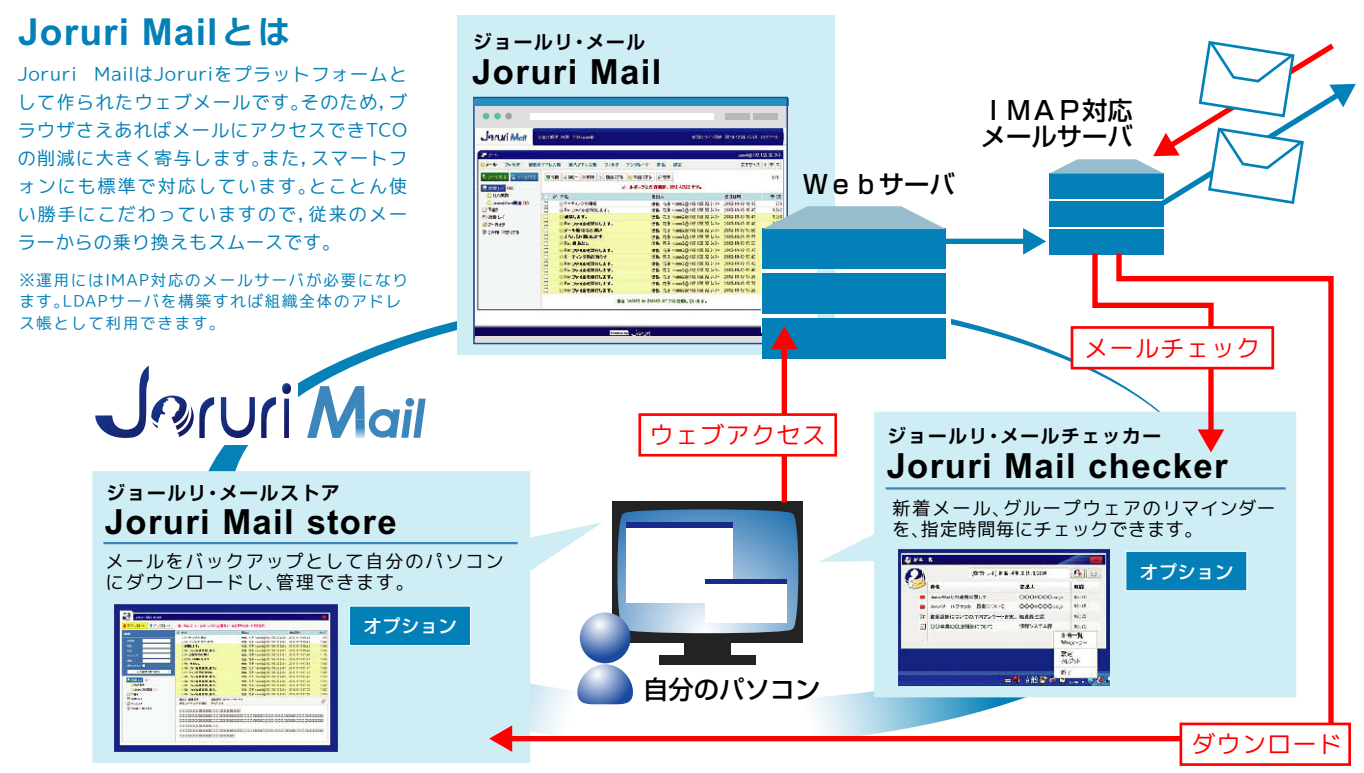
Joruri Mailとは

Joruri Mailはjoruriをプラットフォームとして作られたウェブメールです。そのため，ブラウザさえあればメールにアクセスできTCOの削減に大きく寄与します。また，スマートフォンにも標準で対応しています。とことん使い勝手にこだわっていますので，従来のメーラーからの乗り換えもスムースです。

※運用にはIMAP対応のメールサーバが必要になります。LDAPサーバを構築すれば組織全体のアドレス帳として利用できます。

ジョールリ・メール
Joruri Mail

Webサーバ

IMAP対応
メールサーバ

メールチェック

ウェブアクセス

Joruri Mail

ジョールリ・メールチェッカー
Joruri Mail checker

新着メール、グループウェアのリマインダーを、指定時間毎にチェックできます。

オプション

ジョールリ・メールストア
Joruri Mail store

メールをバックアップとして自分のパソコンにダウンロードし、管理できます。

オプション

自分のパソコン

ダウンロード